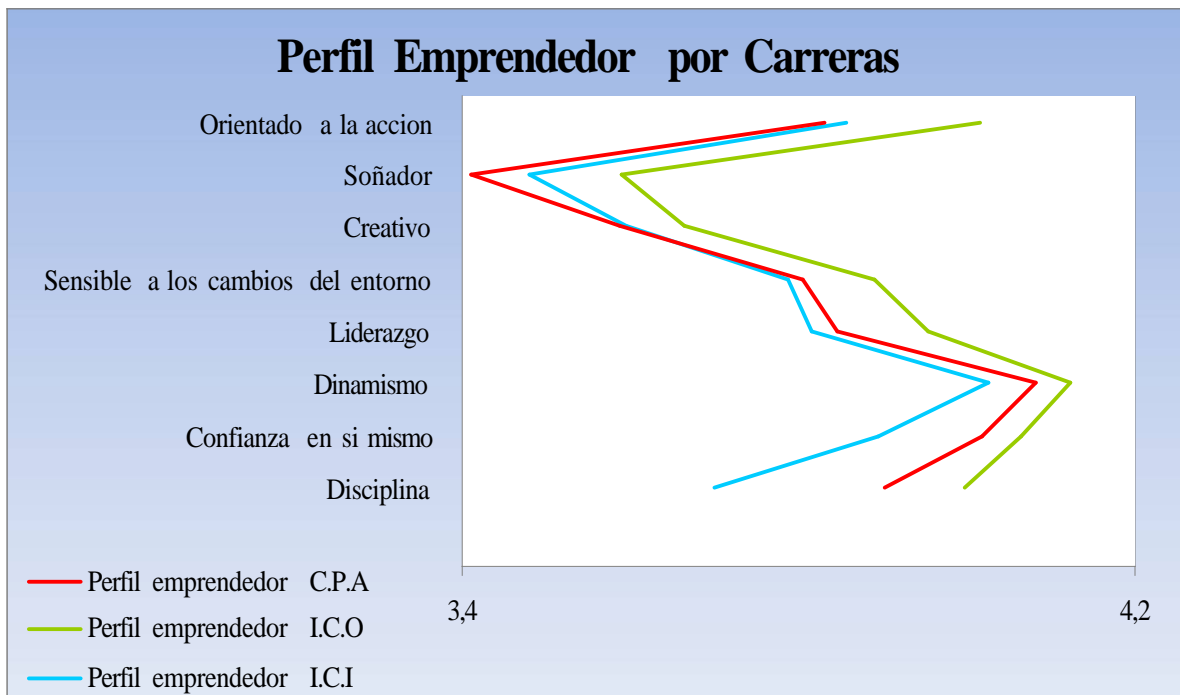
Perfil Emprendedor por Carreras

Orientado a la accion
Soñador
Creativo
Sensible a los cambios del entorno
Liderazgo
Dinamismo
Confianza en si mismo
Disciplina

3,4
4,2

Perfil emprendedor C.P.A
Perfil emprendedor I.C.O
Perfil emprendedor I.C.I